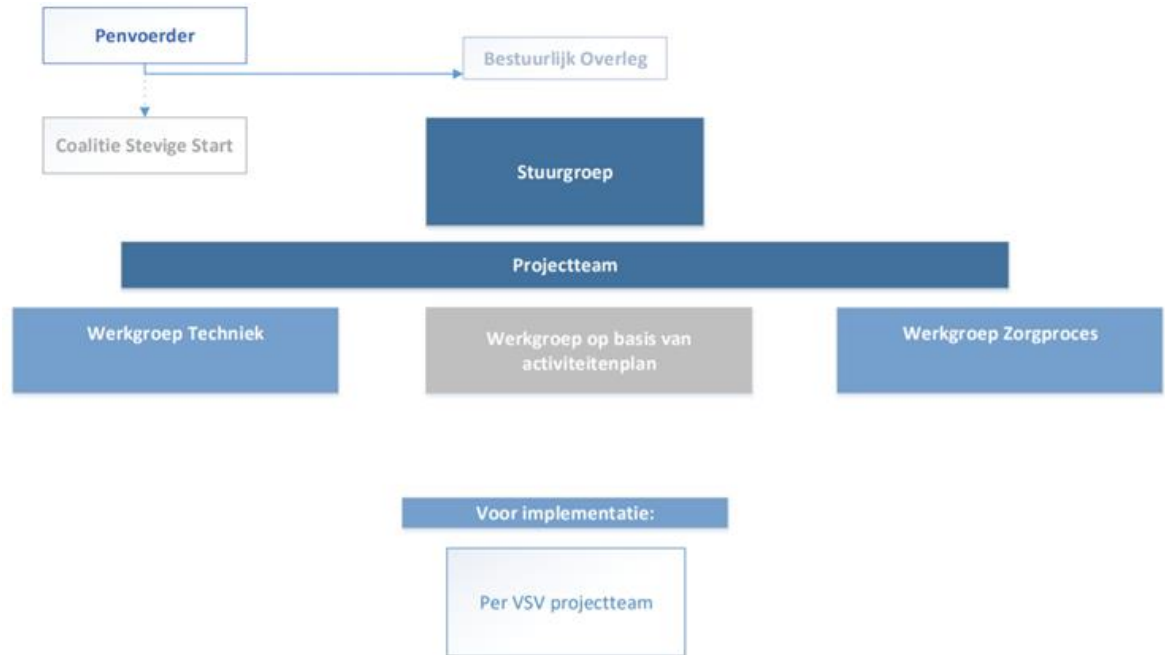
Penvoerder

Bestuurlijk Overleg

Coalitie Stevige Start

Stuurgroep

Projectteam

Werkgroep Techniek

Werkgroep op basis van activiteitenplan

Werkgroep Zorgproces

Voor implementatie:

Per VSV projectteam